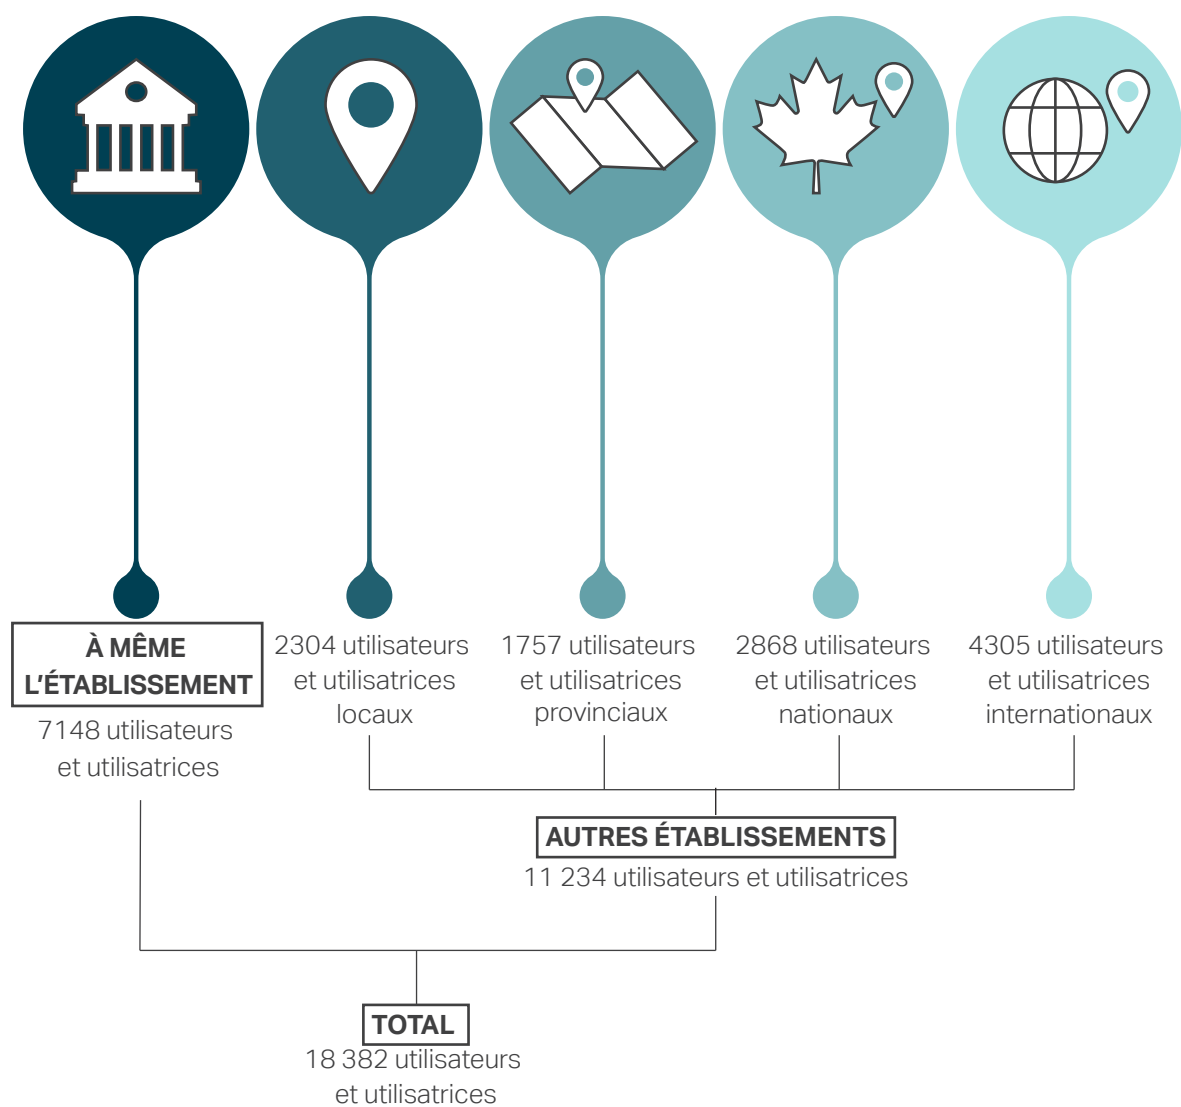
À MÊME L'ÉTABLISSEMENT
7148 utilisateurs et utilisatrices

2304 utilisateurs et utilisatrices locaux

1757 utilisateurs et utilisatrices provinciaux

2868 utilisateurs et utilisatrices nationaux

4305 utilisateurs et utilisatrices internationaux

AUTRES ÉTABLISSEMENTS
11 234 utilisateurs et utilisatrices

TOTAL
18 382 utilisateurs et utilisatrices